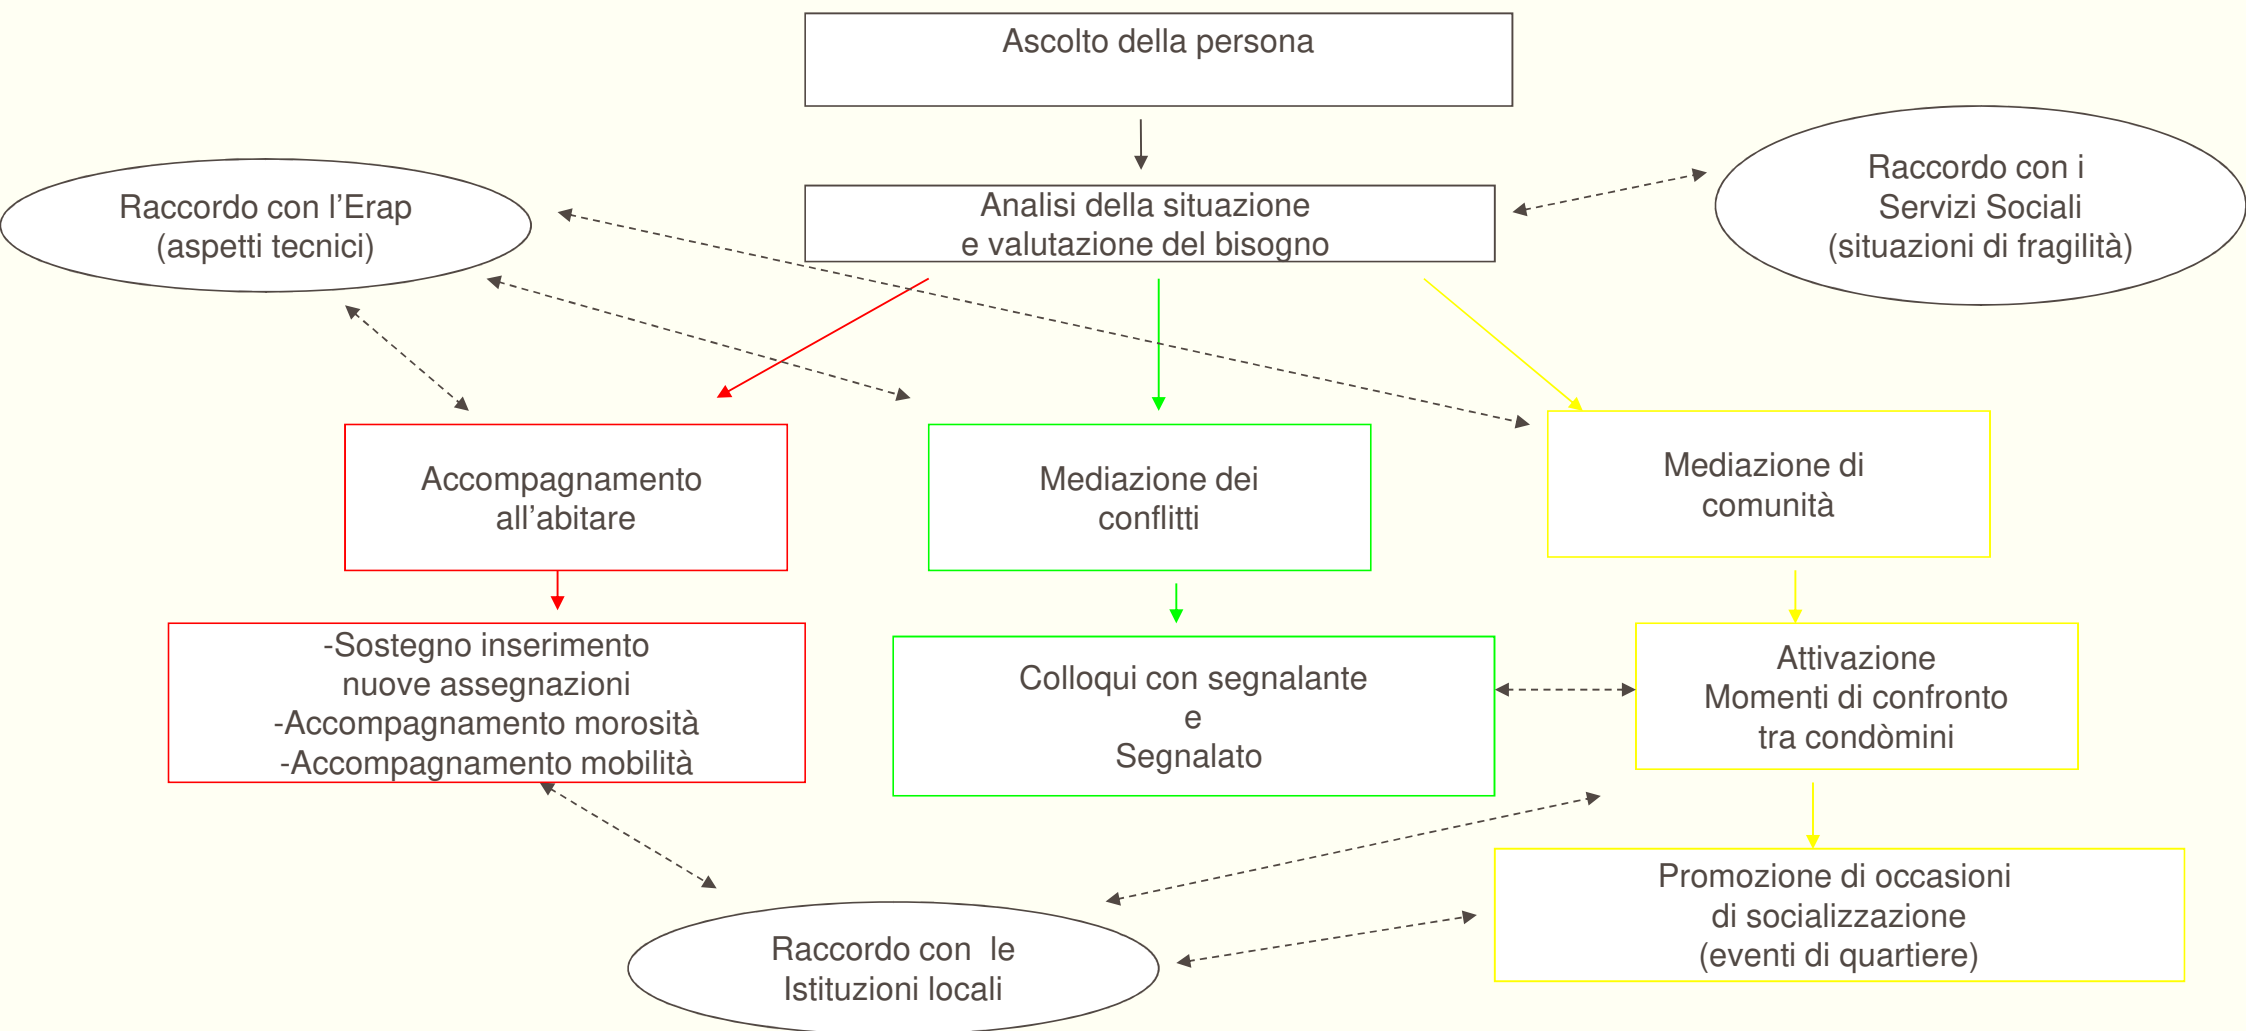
Ascolto della persona

Raccordo con l’Erap
(aspetti tecnici)

Analisi della situazione
e valutazione del bisogno

Raccordo con i
Servizi Sociali
(situazioni di fragilità)

Accompagnamento
all’abitare

Mediazione dei
conflitti

Mediazione di
comunità

-Sostegno inserimento
nuove assegnazioni
-Accompagnamento morosità
-Accompagnamento mobilità

Colloqui con segnalante
e
Segnalato

Attivazione
Momenti di confronto
tra condòmini

Promozione di occasioni
di socializzazione
(eventi di quartiere)

Raccordo con le
Istituzioni locali